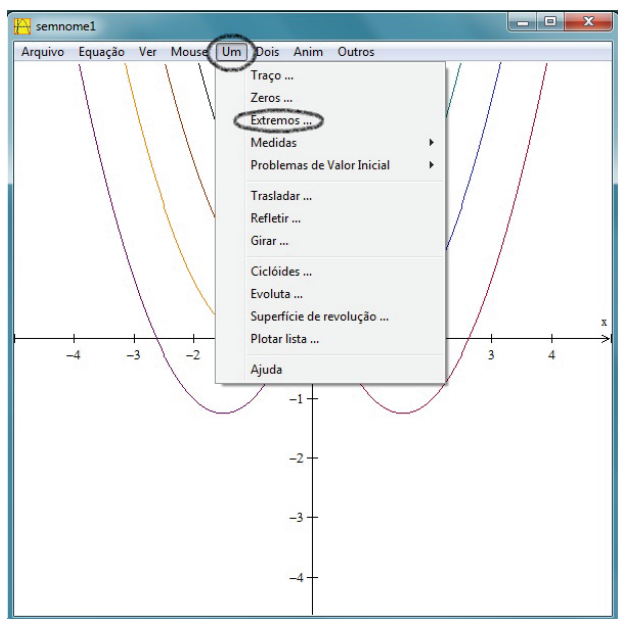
semnome1

Arquivo Equação Ver Mouse Um Dois Anim Outros

Traço ...
Zeros ...
Extremos ...
Medidas
Problemas de Valor Inicial
Trasladar ...
Refletir ...
Girar ...
Ciclóides ...
Evoluta ...
Superfície de revolução ...
Plotar lista ...
Ajuda

x
−4 −3 −2 3 4
−1
−2
−3
−4